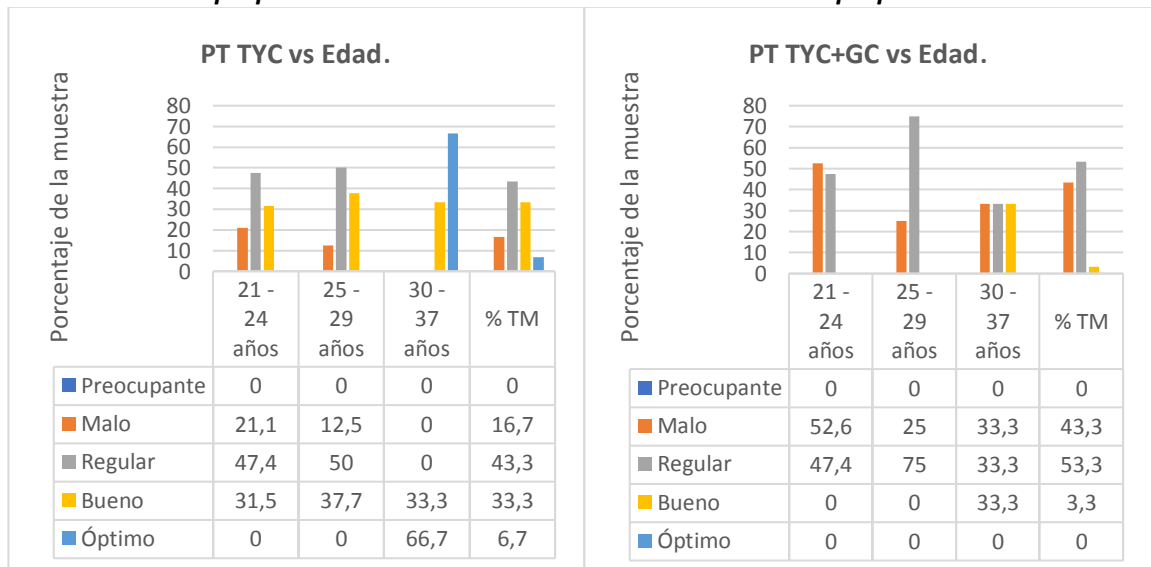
PT TYC vs Edad.

Porcentaje de la muestra

80
70
60
50
40
30
20
10
0

| | 21 - 24 años | 25 - 29 años | 30 - 37 años | % TM |
|---|---|---|---|---|
| Preocupante | 0 | 0 | 0 | 0 |
| Malo | 21,1 | 12,5 | 0 | 16,7 |
| Regular | 47,4 | 50 | 0 | 43,3 |
| Bueno | 31,5 | 37,7 | 33,3 | 33,3 |
| Óptimo | 0 | 0 | 66,7 | 6,7 |

PT TYC+GC vs Edad.

Porcentaje de la muestra

80
70
60
50
40
30
20
10
0

| | 21 - 24 años | 25 - 29 años | 30 - 37 años | % TM |
|---|---|---|---|---|
| Preocupante | 0 | 0 | 0 | 0 |
| Malo | 52,6 | 25 | 33,3 | 43,3 |
| Regular | 47,4 | 75 | 33,3 | 53,3 |
| Bueno | 0 | 0 | 33,3 | 3,3 |
| Óptimo | 0 | 0 | 0 | 0 |